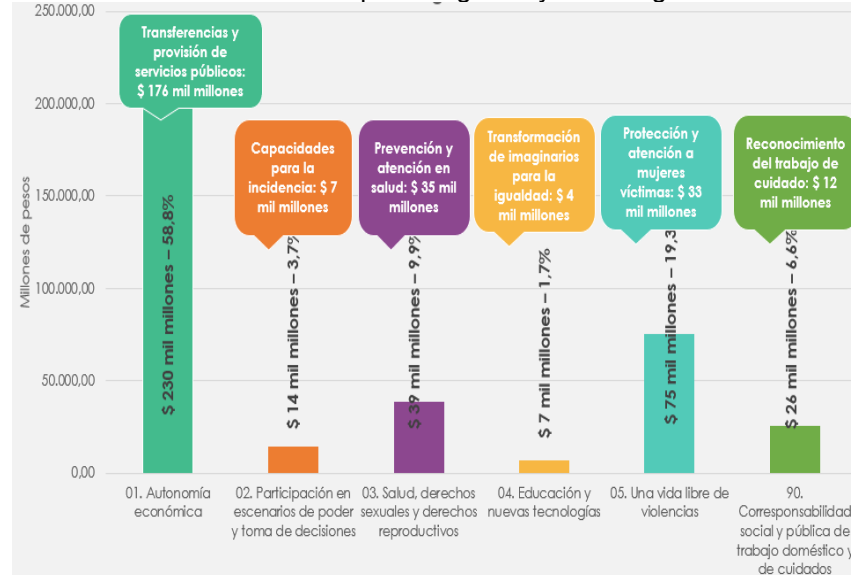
250.000,00

200.000,00

150.000,00

100.000,00

50.000,00

0,00

Millones de pesos

Transferencias y provisión de servicios públicos: $ 176 mil millones

Capacidades para la incidencia: $ 7 mil millones

Prevención y atención en salud: $ 35 mil millones

Transformación de imaginarios para la igualdad: $ 4 mil millones

Protección y atención a mujeres víctimas: $ 33 mil millones

Reconocimiento del trabajo de cuidado: $ 12 mil millones

$ 230 mil millones – 58,8%

$ 14 mil millones – 3,7%

$ 39 mil millones – 9,9%

$ 7 mil millones – 1,7%

$ 75 mil millones – 19,3

$ 26 mil millones – 6,6%

01. Autonomía económica

02. Participación en escenarios de poder y toma de decisiones

03. Salud, derechos sexuales y derechos reproductivos

04. Educación y nuevas tecnologías

05. Una vida libre de violencias

90. Corresponsabilidad social y pública de trabajo doméstico y de cuidados